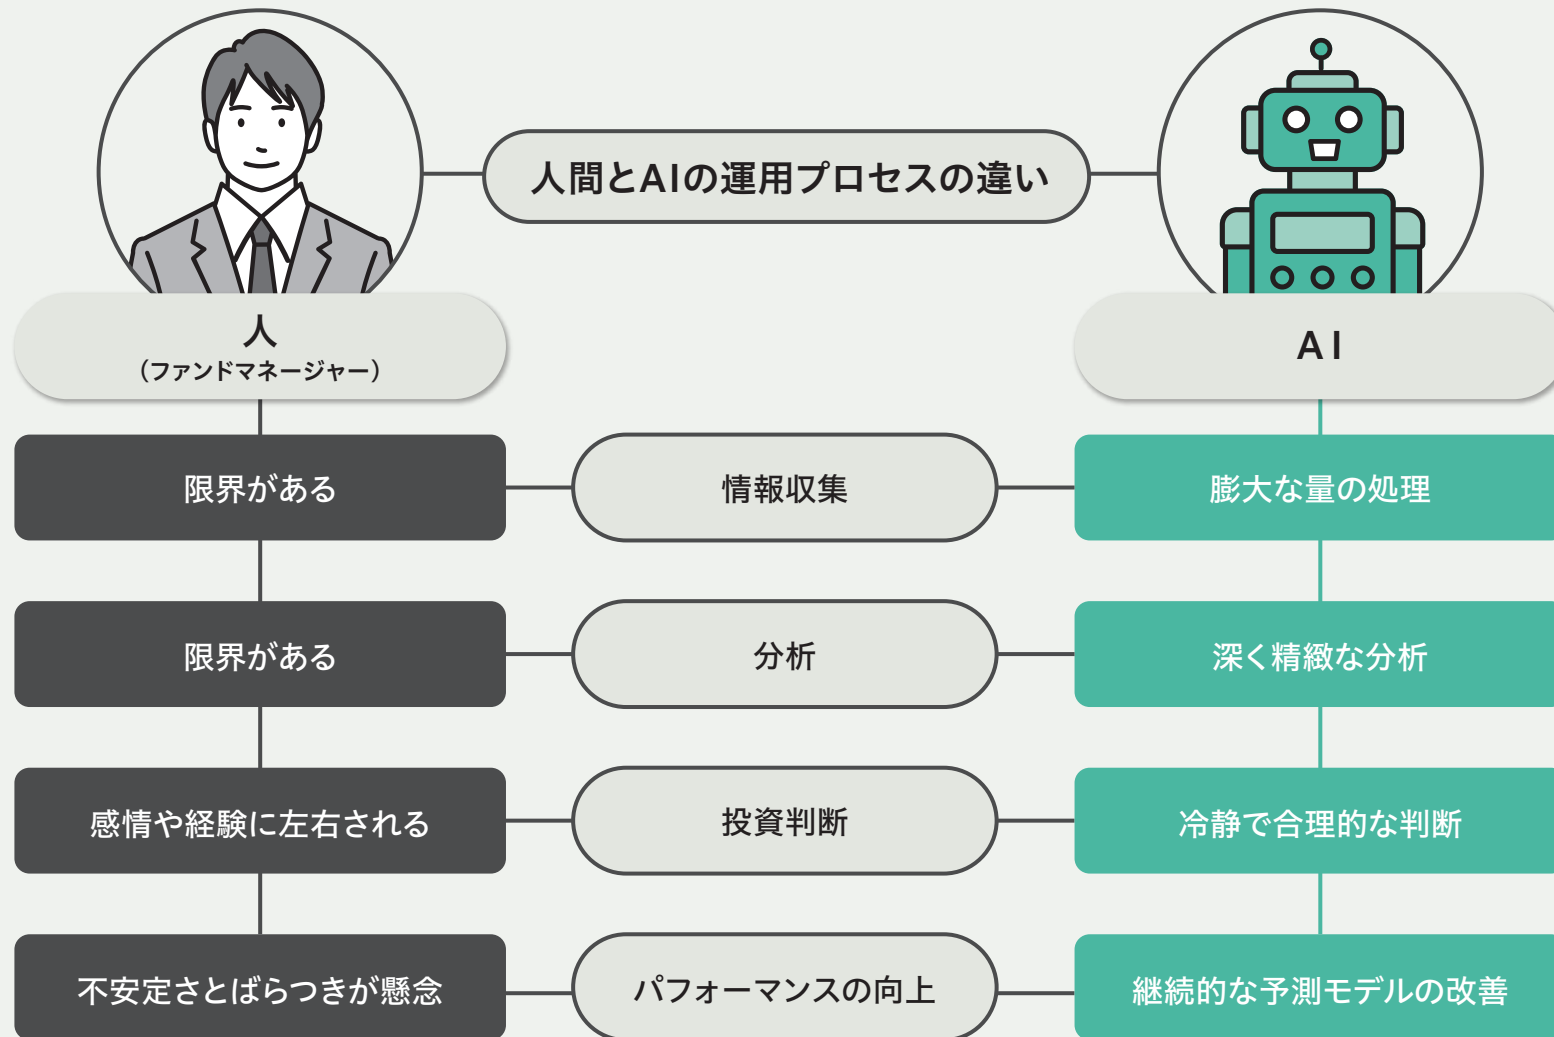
人間とAIの運用プロセスの違い

人
（ファンドマネージャー）

AI

限界がある

情報収集

膨大な量の処理

限界がある

分析

深く精緻な分析

感情や経験に左右される

投資判断

冷静で合理的な判断

不安定さとばらつきが懸念

パフォーマンスの向上

継続的な予測モデルの改善